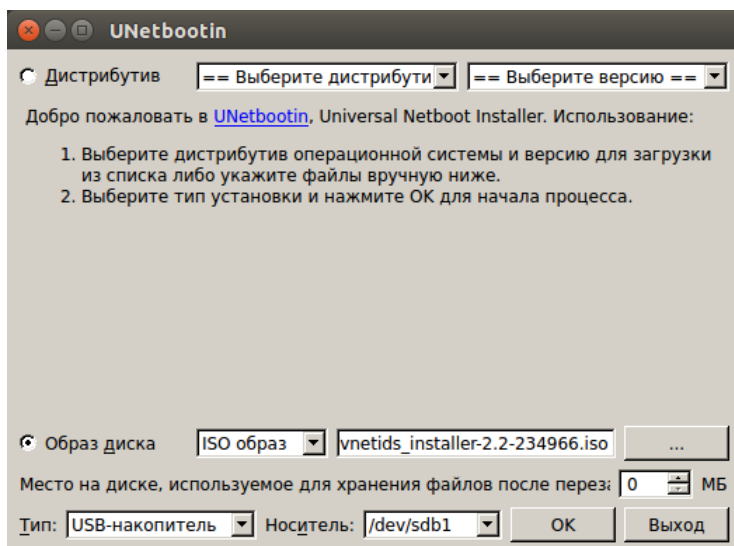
UNetbootin

Дистрибутив == Выберите дистрибути == Выберите версию ==

Добро пожаловать в UNetbootin, Universal Netboot Installer. Использование:

1. Выберите дистрибутив операционной системы и версию для загрузки из списка либо укажите файлы вручную ниже.
2. Выберите тип установки и нажмите OK для начала процесса.

Образ диска ISO образ vnetids_installer-2.2-234966.iso ...

Место на диске, используемое для хранения файлов после переза 0 МБ

Тип: USB-накопитель Носитель: /dev/sdb1 OK Выход